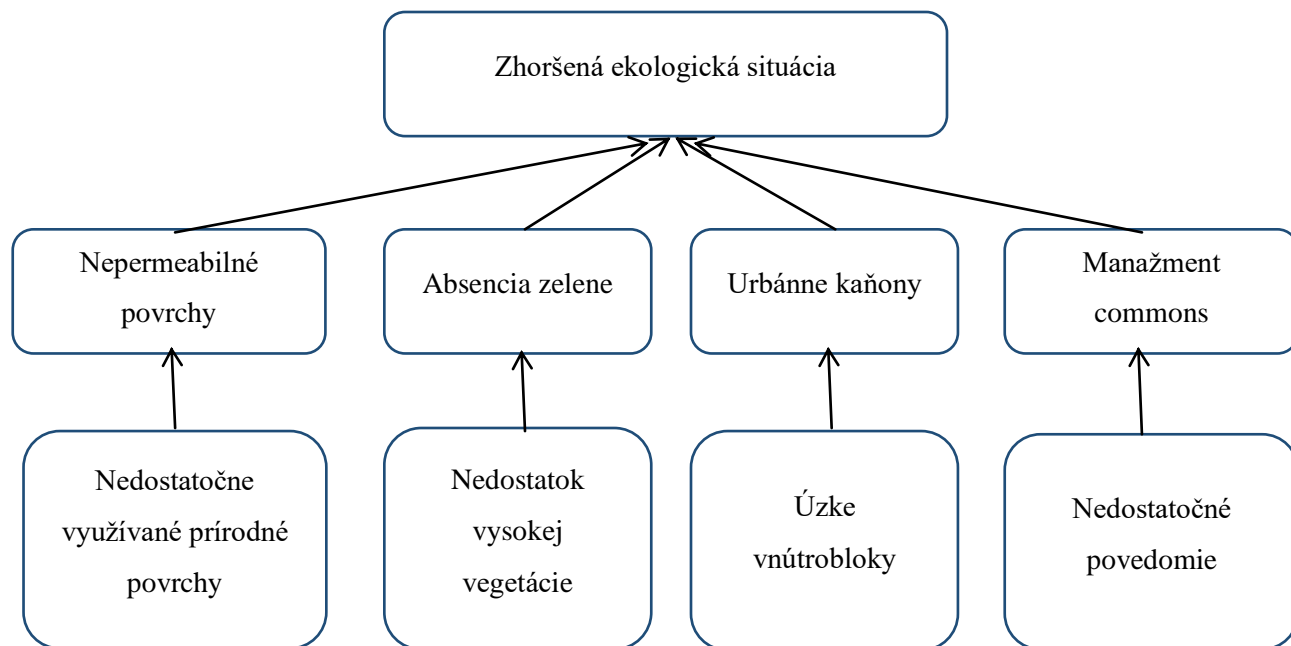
Zhoršená ekologická situácia

Nepermeabilné povrchy

Absencia zelene

Urbánne kaňony

Manažment commons

Nedostatočne využívané prírodné povrchy

Nedostatok vysokej vegetácie

Úzke vnútrobloky

Nedostatočné povedomie